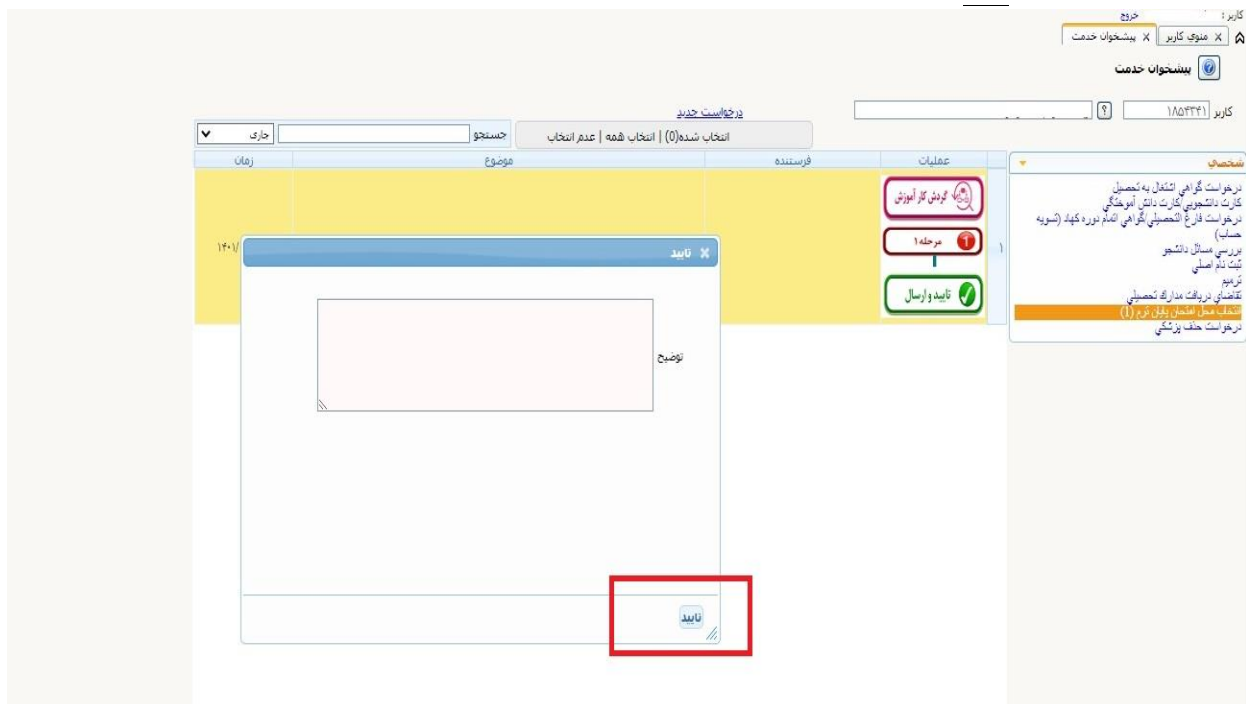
کاربر : خروج

منوی کاربر | پیشخوان خدمت

پیشخوان خدمت

کاربر ۱۸۵۴۳۴۱ ؟

درخواست جدید

انتخاب شده(0) | انتخاب همه | عدم انتخاب

جستجو جاری

| | عملیات | فرستنده | موضوع | زمان |
|---|---|---|---|---|
| ۱ | گردش کار آموزش<br>مرحله ۱<br>تایید و ارسال | | | ۱۴۰۱/ |

شخصی

درخواست گواهي اشتغال به تحصيل
كارت دانشجويي/كارت دانش آموختگي
درخواست فارغ التحصيلي/گواهي اتمام دوره كهاد (تسويه حساب)
بررسي مسائل دانشجو
ثبت نام اصلي
ترميم
تقاضاي دريافت مدارك تحصيلي
انتخاب محل امتحان پایان ترم (1)
درخواست حذف پزشكي

تایید

توضیح

تایید